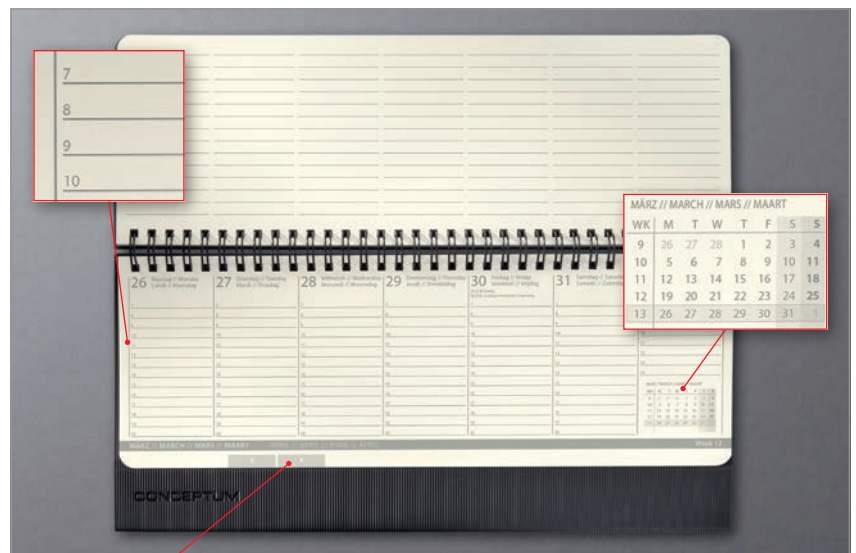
7
8
9
10

MÄRZ // MARCH // MARS // MAART

| WK | M | T | W | T | F | S | S |
|---|---|---|---|---|---|---|---|
| 9 | 26 | 27 | 28 | 1 | 2 | 3 | 4 |
| 10 | 5 | 6 | 7 | 8 | 9 | 10 | 11 |
| 11 | 12 | 13 | 14 | 15 | 16 | 17 | 18 |
| 12 | 19 | 20 | 21 | 22 | 23 | 24 | 25 |
| 13 | 26 | 27 | 28 | 29 | 30 | 31 | 1 |

26 Montag // Monday Lundi // Maandag
27 Dienstag // Tuesday Mardi // Dinsdag
28 Mittwoch // Wednesday Mercredi // Woensdag
29 Donnerstag // Thursday Jeudi // Donderdag
30 Freitag // Friday Vendredi // Vrijdag
31 Samstag // Saturday Samedi // Zaterdag

MÄRZ // MARCH // MARS // MAART
APRIL // APRIL // AVRIL // APRIL
Week 13

CONCEPTUM